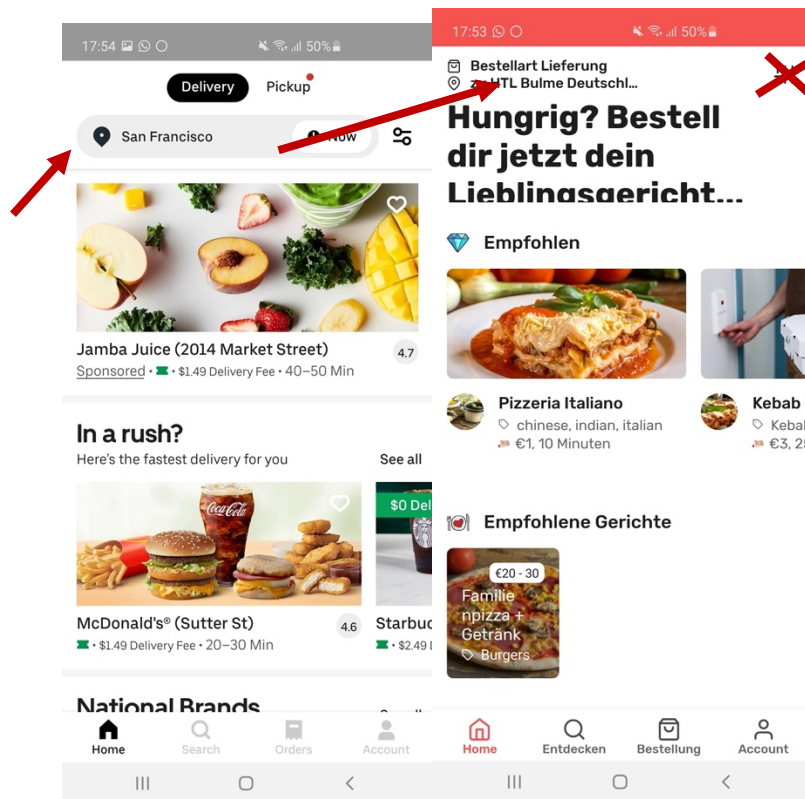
17:54 50%

Delivery Pickup

San Francisco Now

Jamba Juice (2014 Market Street) 4.7
Sponsored • • $1.49 Delivery Fee • 40–50 Min

In a rush?
Here's the fastest delivery for you See all

$0 Del

McDonald's® (Sutter St) 4.6
• $1.49 Delivery Fee • 20–30 Min

Starbuc
• $2.49 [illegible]

National Brands

Home Search Orders Account

17:53 50%

Bestellart Lieferung
zu HTL Bulme Deutschl...

Hungrig? Bestell dir jetzt dein Lieblingsgericht...

Empfohlen

Pizzeria Italiano
chinese, indian, italian
€1, 10 Minuten

Kebab
Kebal
€3, 2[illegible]

Empfohlene Gerichte

€20 - 30
Familie npizza + Getränk
Burgers

Home Entdecken Bestellung Account